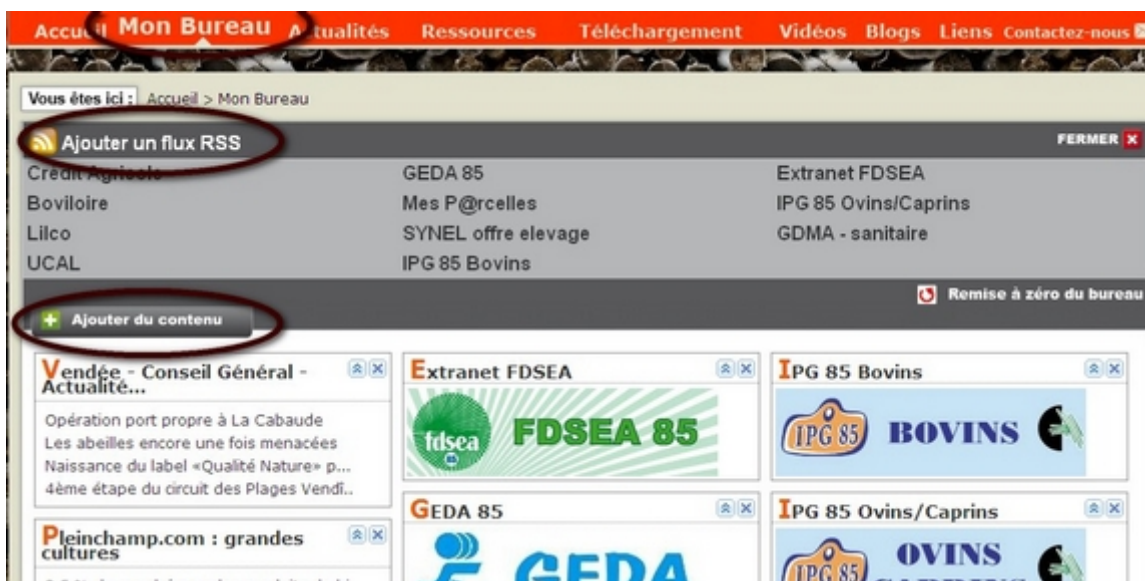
Accueil Mon Bureau Actualités Ressources Téléchargement Vidéos Blogs Liens Contactez-nous

Vous êtes ici : Accueil > Mon Bureau

Ajouter un flux RSS

FERMER

| | | |
|---|---|---|
| Crédit Agricole | GEDA 85 | Extranet FDSEA |
| Boviloire | Mes P@rcelles | IPG 85 Ovins/Caprins |
| Lilco | SYNEL offre elevage | GDMA - sanitaire |
| UCAL | IPG 85 Bovins | |

Remise à zéro du bureau

Ajouter du contenu

Vendée - Conseil Général - Actualité...

Opération port propre à La Cabaude
Les abeilles encore une fois menacées
Naissance du label «Qualité Nature» p...
4ème étape du circuit des Plages Vendé...

Pleinchamp.com : grandes cultures

Extranet FDSEA

fdsea FDSEA 85

GEDA 85

GEDA

IPG 85 Bovins

IPG 85 BOVINS

IPG 85 Ovins/Caprins

IPG 85 OVINS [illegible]